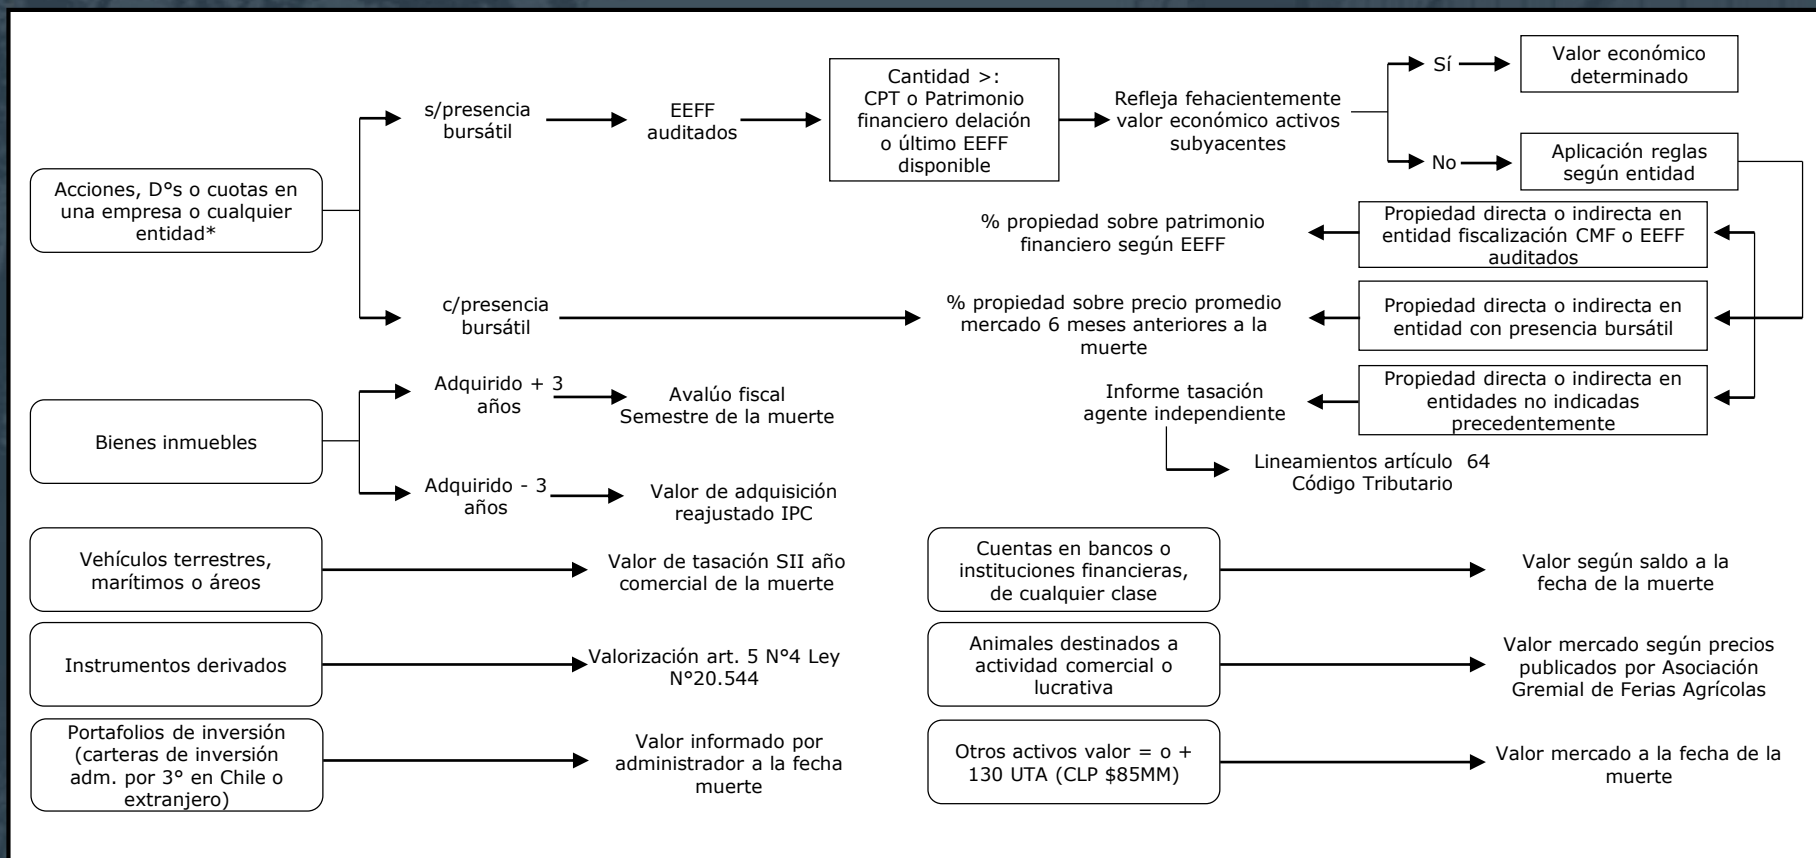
Acciones, D°s o cuotas en una empresa o cualquier entidad*

s/presencia bursátil

EEFF auditados

Cantidad >: CPT o Patrimonio financiero delación o último EEFF disponible

Refleja fehacientemente valor económico activos subyacentes

Sí

Valor económico determinado

No

Aplicación reglas según entidad

% propiedad sobre patrimonio financiero según EEFF

Propiedad directa o indirecta en entidad fiscalización CMF o EEFF auditados

c/presencia bursátil

% propiedad sobre precio promedio mercado 6 meses anteriores a la muerte

Propiedad directa o indirecta en entidad con presencia bursátil

Informe tasación agente independiente

Propiedad directa o indirecta en entidades no indicadas precedentemente

Lineamientos artículo 64 Código Tributario

Bienes inmuebles

Adquirido + 3 años

Avalúo fiscal Semestre de la muerte

Adquirido - 3 años

Valor de adquisición reajustado IPC

Vehículos terrestres, marítimos o áreos

Valor de tasación SII año comercial de la muerte

Cuentas en bancos o instituciones financieras, de cualquier clase

Valor según saldo a la fecha de la muerte

Instrumentos derivados

Valorización art. 5 N°4 Ley N°20.544

Animales destinados a actividad comercial o lucrativa

Valor mercado según precios publicados por Asociación Gremial de Ferias Agrícolas

Portafolios de inversión (carteras de inversión adm. por 3° en Chile o extranjero)

Valor informado por administrador a la fecha muerte

Otros activos valor = o + 130 UTA (CLP $85MM)

Valor mercado a la fecha de la muerte